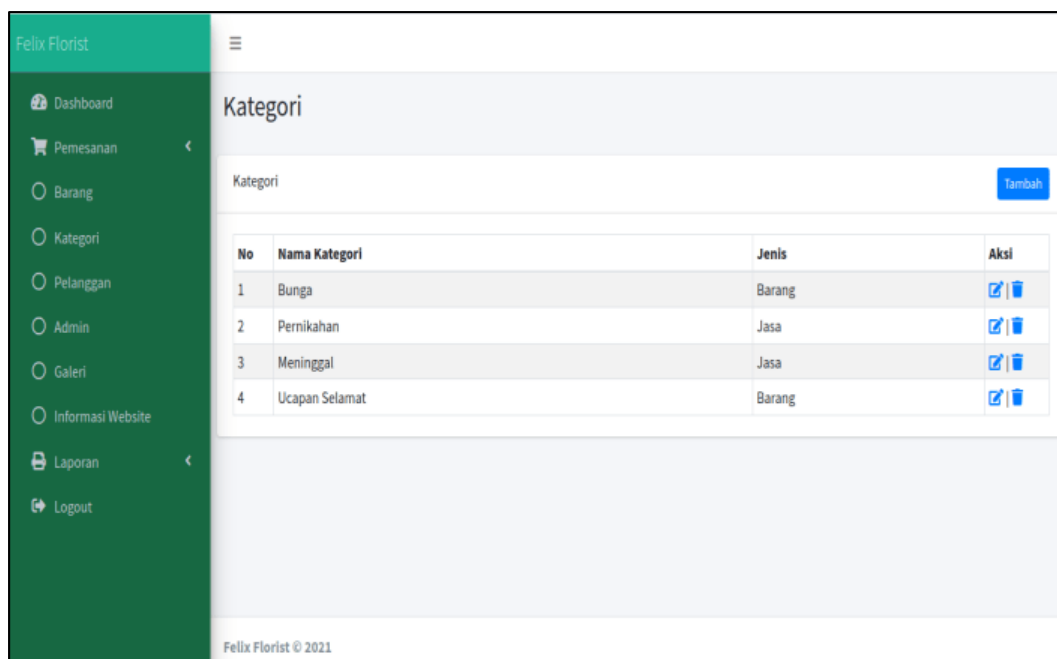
Felix Florist

Dashboard
Pemesanan
Barang
Kategori
Pelanggan
Admin
Galeri
Informasi Website
Laporan
Logout

Kategori

Kategori

Tambah

| No | Nama Kategori | Jenis | Aksi |
|---|---|---|---|
| 1 | Bunga | Barang | \| |
| 2 | Pernikahan | Jasa | \| |
| 3 | Meninggal | Jasa | \| |
| 4 | Ucapan Selamat | Barang | \| |

Felix Florist © 2021